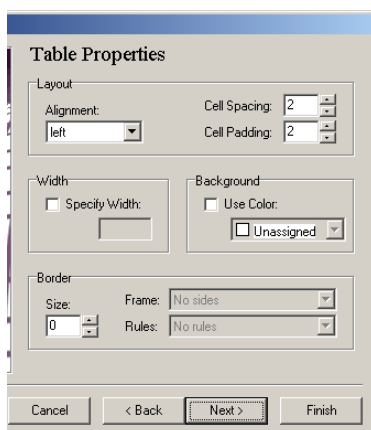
Table Properties

Layout

Alignment:
left

Cell Spacing: 2
Cell Padding: 2

Width
Specify Width:

Background
Use Color:
Unassigned

Border
Size:
0
Frame: No sides
Rules: No rules

Cancel
< Back
Next >
Finish